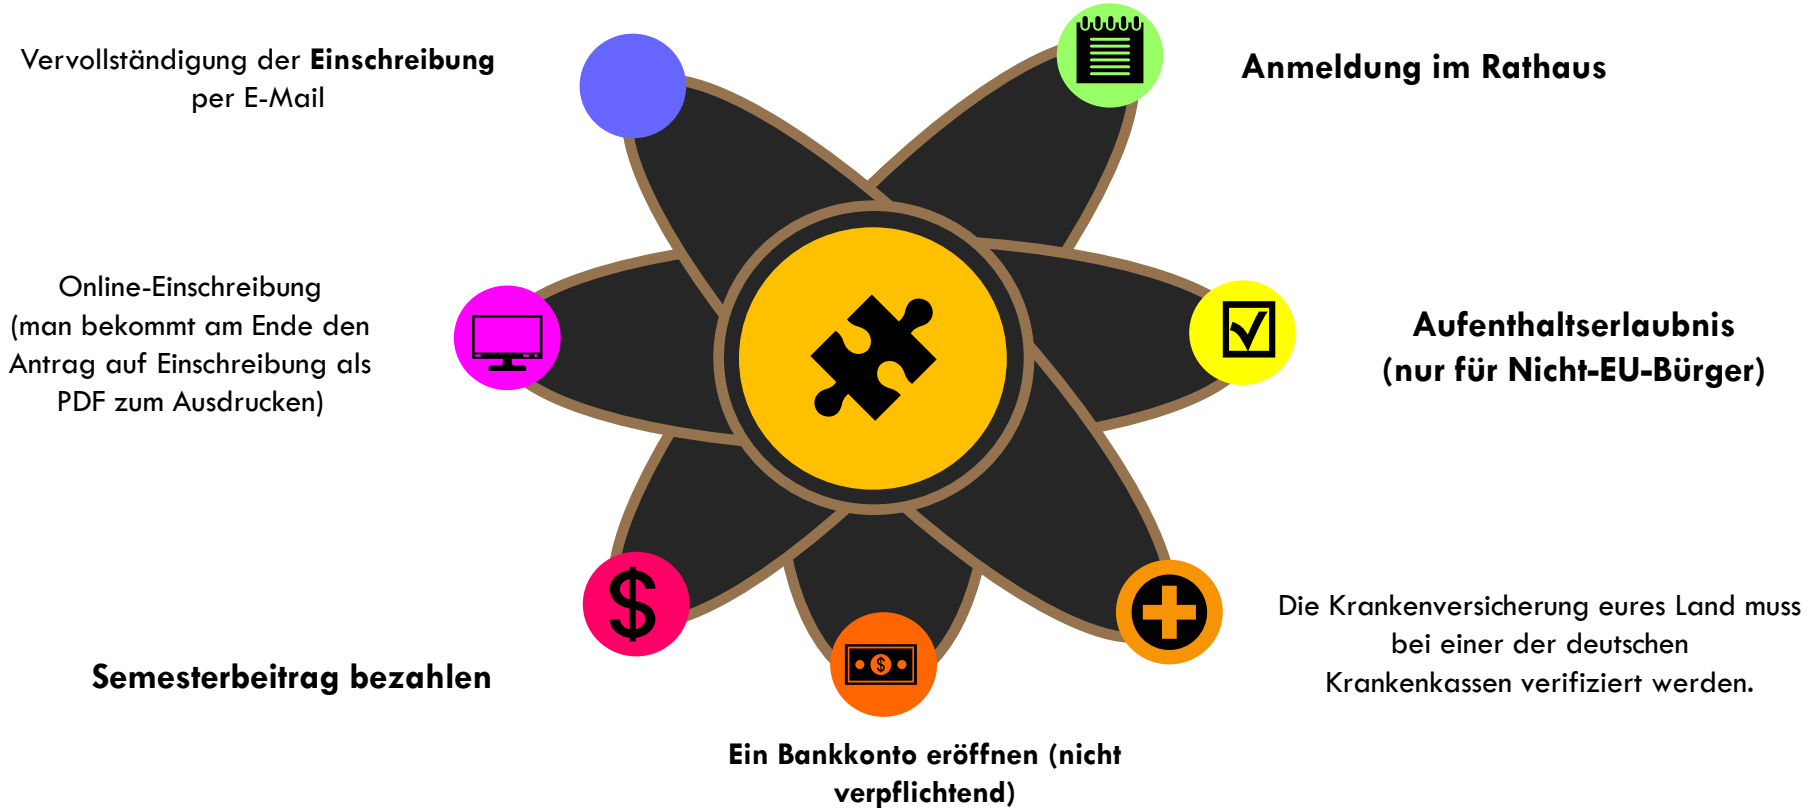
Vervollständigung der **Einschreibung** per E-Mail

**Anmeldung im Rathaus**

Online-Einschreibung (man bekommt am Ende den Antrag auf Einschreibung als PDF zum Ausdrucken)

**Aufenthaltserlaubnis (nur für Nicht-EU-Bürger)**

$

Die Krankenversicherung eures Land muss bei einer der deutschen Krankenkassen verifiziert werden.

**Semesterbeitrag bezahlen**

$

**Ein Bankkonto eröffnen (nicht verpflichtend)**